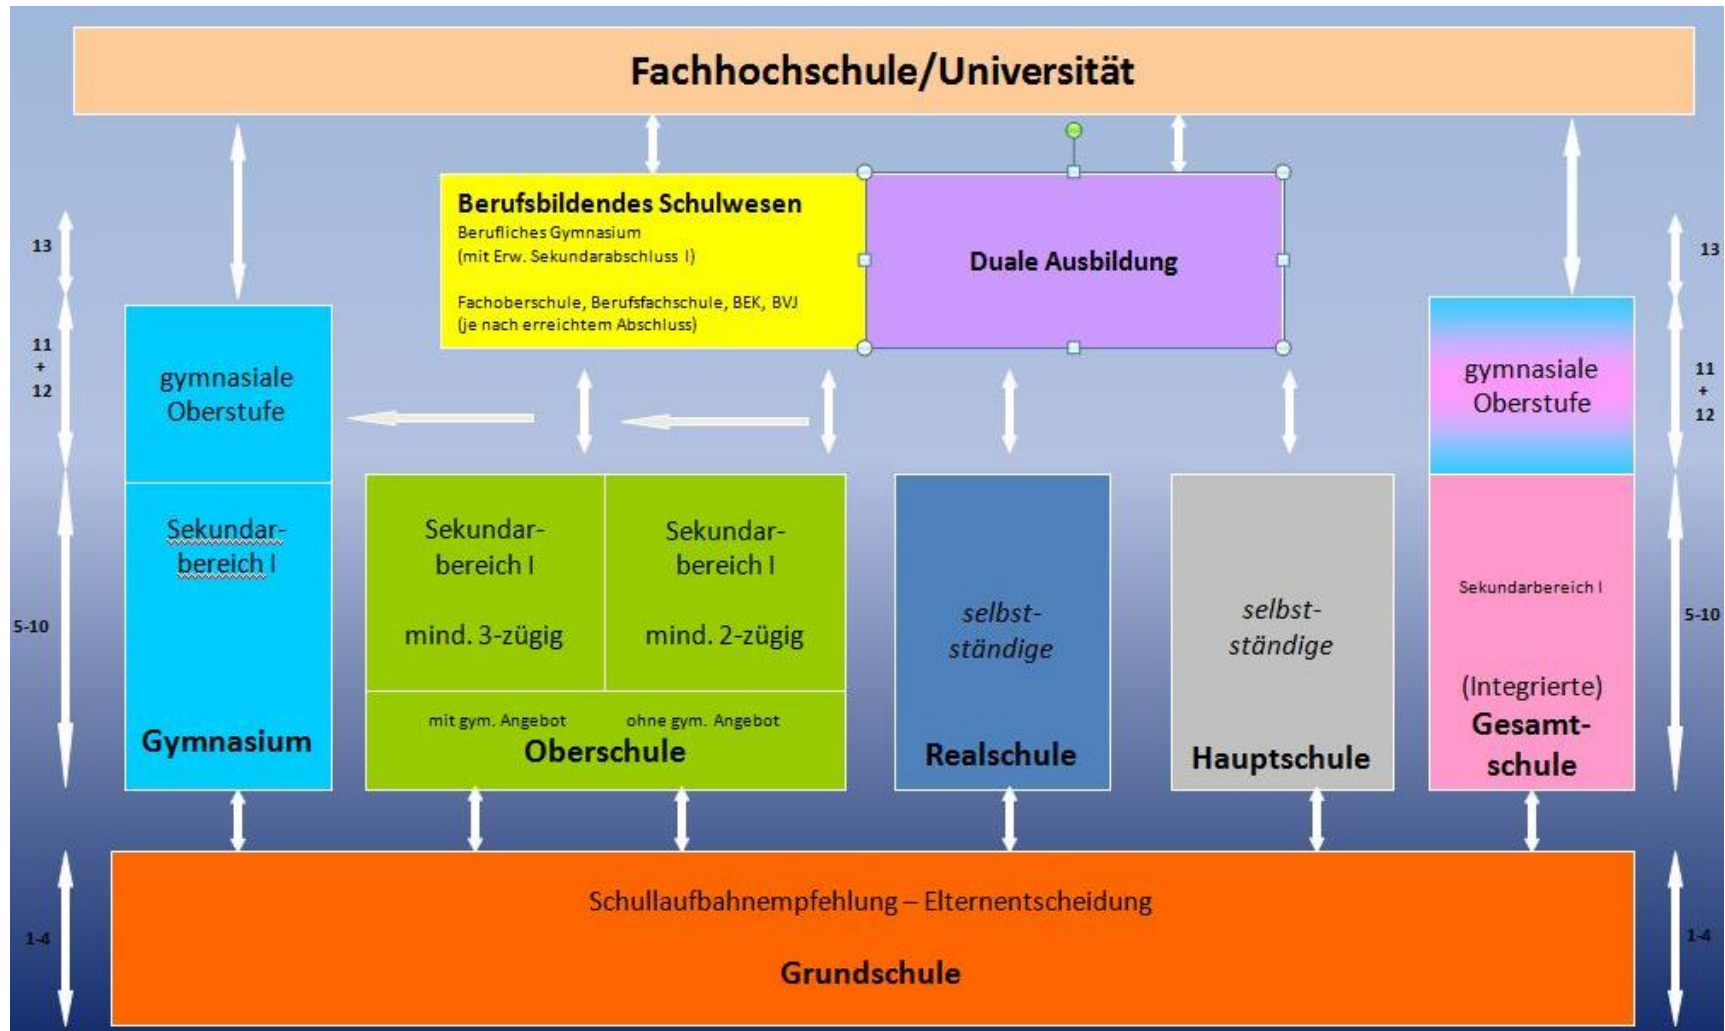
Fachhochschule/Universität

13

11
+
12

5-10

1-4

Berufsbildendes Schulwesen
Berufliches Gymnasium
(mit Erw. Sekundarabschluss I)

Fachoberschule, Berufsfachschule, BEK, BVJ
(je nach erreichtem Abschluss)

Duale Ausbildung

13

11
+
12

5-10

1-4

gymnasiale Oberstufe

Sekundarbereich I

Gymnasium

Sekundarbereich I

mind. 3-zügig

Sekundarbereich I

mind. 2-zügig

mit gym. Angebot

ohne gym. Angebot

Oberschule

selbstständige

Realschule

selbstständige

Hauptschule

gymnasiale Oberstufe

Sekundarbereich I

(Integrierte)
Gesamtschule

Schullaufbahnempfehlung – Elternentscheidung

Grundschule